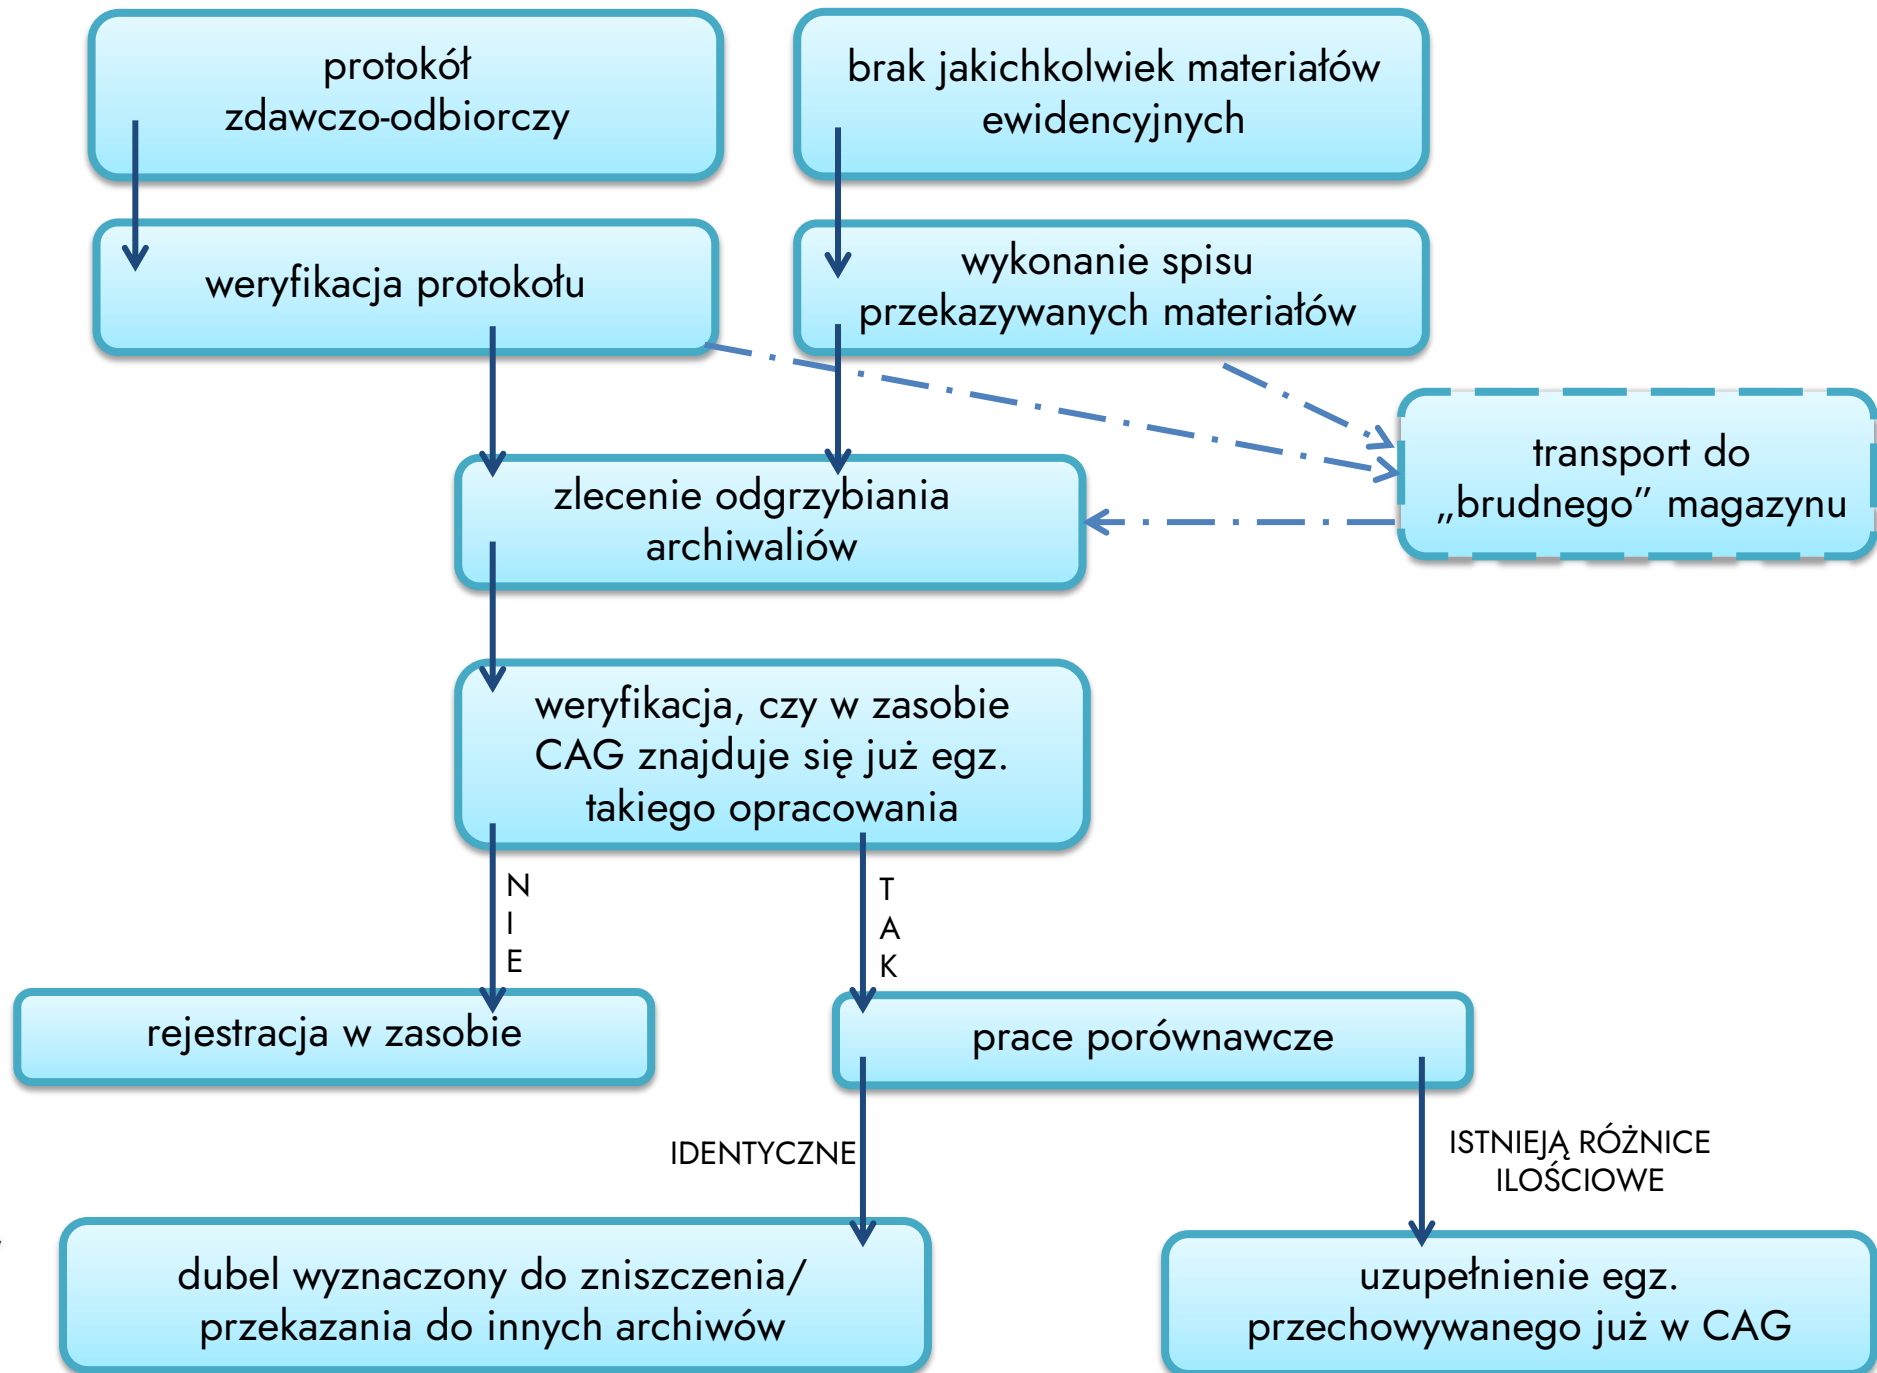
protokół zdawczo-odbiorczy

brak jakichkolwiek materiałów ewidencyjnych

weryfikacja protokołu

wykonanie spisu przekazywanych materiałów

transport do „brudnego” magazynu

zlecenie odgrzybiania archiwaliów

weryfikacja, czy w zasobie CAG znajduje się już egz. takiego opracowania

NIE

TAK

rejestracja w zasobie

prace porównawcze

IDENTYCZNE

ISTNIEJĄ RÓŻNICE ILOŚCIOWE

dubel wyznaczony do zniszczenia/ przekazania do innych archiwów

uzupełnienie egz. przechowywanego już w CAG